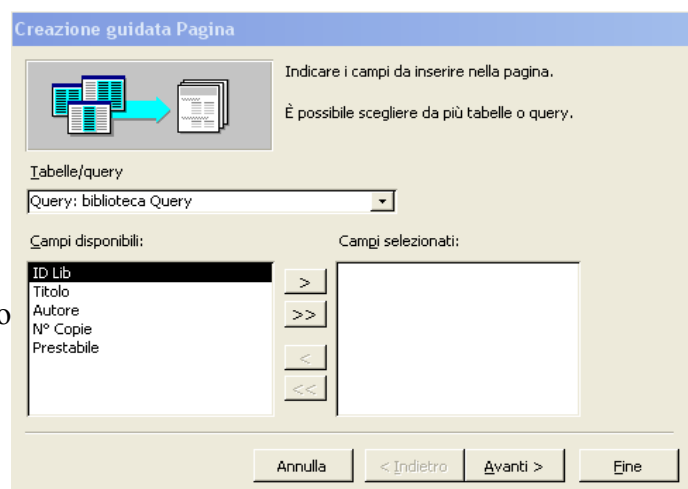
Creazione guidata Pagina

Indicare i campi da inserire nella pagina.

È possibile scegliere da più tabelle o query.

Tabelle/query

Query: biblioteca Query

Campi disponibili:

ID Lib
Titolo
Autore
N° Copie
Prestabile

Campi selezionati:

>
>>
<
<<

o

Annulla

< Indietro

Avanti >

Fine